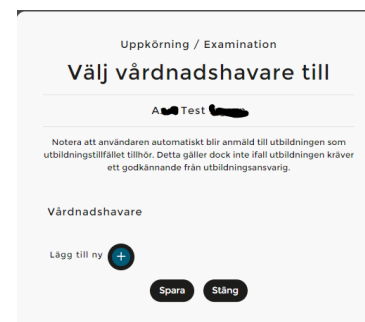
Uppkörning / Examination

Välj vårdnadshavare till

A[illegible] Test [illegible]

Notera att användaren automatiskt blir anmäld till utbildningen som utbildningstillfället tillhör. Detta gäller dock inte ifall utbildningen kräver ett godkännande från utbildningsansvarig.

Vårdnadshavare

Lägg till ny +

Spara Stäng